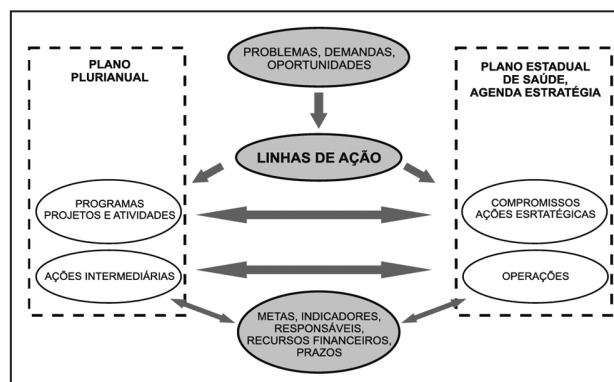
PROBLEMAS, DEMANDAS, OPORTUNIDADES

PLANO PLURIANUAL

PLANO ESTADUAL DE SAÚDE, AGENDA ESTRATÉGIA

LINHAS DE AÇÃO

PROGRAMAS PROJETOS E ATIVIDADES

COMPROMISSOS AÇÕES ESRTATÉGICAS

AÇÕES INTERMEDIÁRIAS

OPERAÇÕES

METAS, INDICADORES, RESPONSÁVEIS, RECURSOS FINANCEIROS, PRAZOS